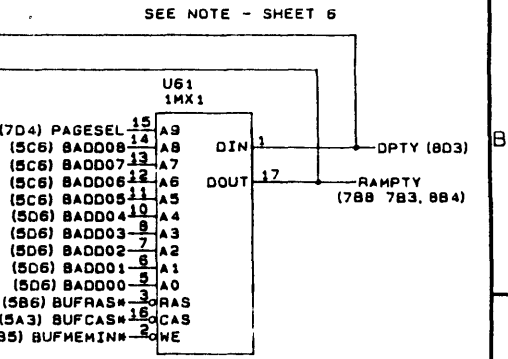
SEE NOTE - SHEET 6

U61
1MX1

(7D4) PAGESEL 15 A9
(5C6) BADD08 14 A8
(5C6) BADD07 13 A7
(5C6) BADD06 12 A6
(5C6) BADD05 11 A5
(5D6) BADD04 10 A4
(5D6) BADD03 8 A3
(5D6) BADD02 7 A2
(5D6) BADD01 6 A1
(5D6) BADD00 5 A0
(5B6) BUFRAS* 3 RAS
(5A3) BUFCAS* 16 CAS
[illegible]B5) BUFMEMIN* 2 WE

DIN 1
DOUT 17

DPTY (8D3)
RAMPTY
(7B8 7B3, 8B4)

B